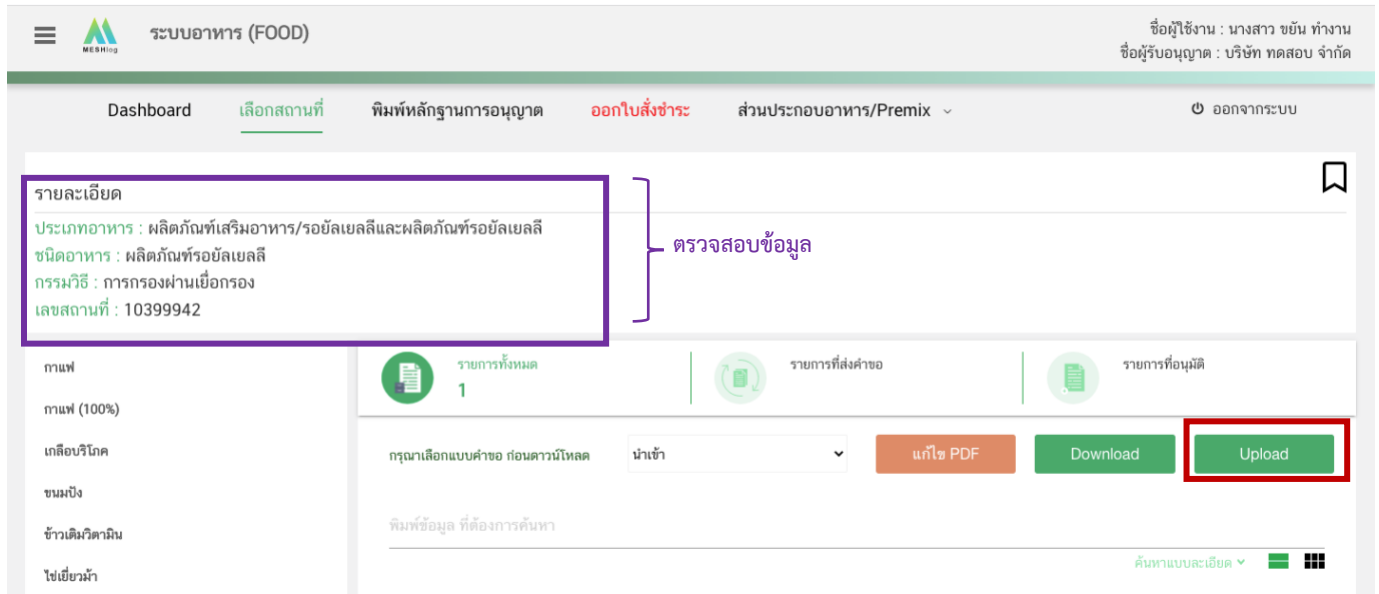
MESHlog ระบบอาหาร (FOOD)

ชื่อผู้ใช้งาน : นางสาว ขยัน ทำงาน
ชื่อผู้รับอนุญาต : บริษัท ทดสอบ จำกัด

Dashboard เลือกสถานที่ พิมพ์หลักฐานการอนุญาต ออกใบสั่งชำระ ส่วนประกอบอาหาร/Premix ออกจากระบบ

รายละเอียด
ประเภทอาหาร : ผลิตภัณฑ์เสริมอาหาร/รอยัลเยลลีและผลิตภัณฑ์รอยัลเยลลี
ชนิดอาหาร : ผลิตภัณฑ์รอยัลเยลลี
กรรมวิธี : การกรองผ่านเยื่อกรอง
เลขสถานที่ : 10399942

ตรวจสอบข้อมูล

กาแฟ
กาแฟ (100%)
เกลือบริโภค
ขนมปัง
ข้าวเติมวิตามิน
ไข่เยี่ยวม้า

รายการทั้งหมด 1
รายการที่ส่งคำขอ
รายการที่อนุมัติ

กรุณาเลือกแบบคำขอ ก่อนดาวน์โหลด นำเข้า
แก้ไข PDF Download Upload

พิมพ์ข้อมูล ที่ต้องการค้นหา
ค้นหาแบบละเอียด